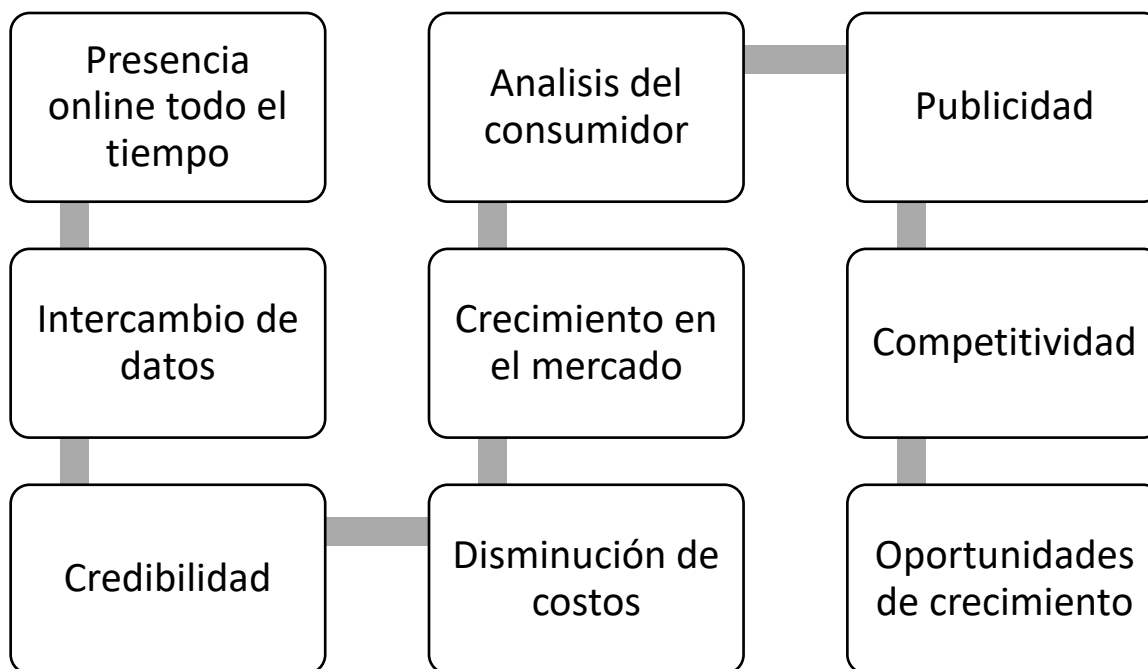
Presencia online todo el tiempo

Intercambio de datos

Credibilidad

Disminución de costos

Crecimiento en el mercado

Analisis del consumidor

Publicidad

Competitividad

Oportunidades de crecimiento